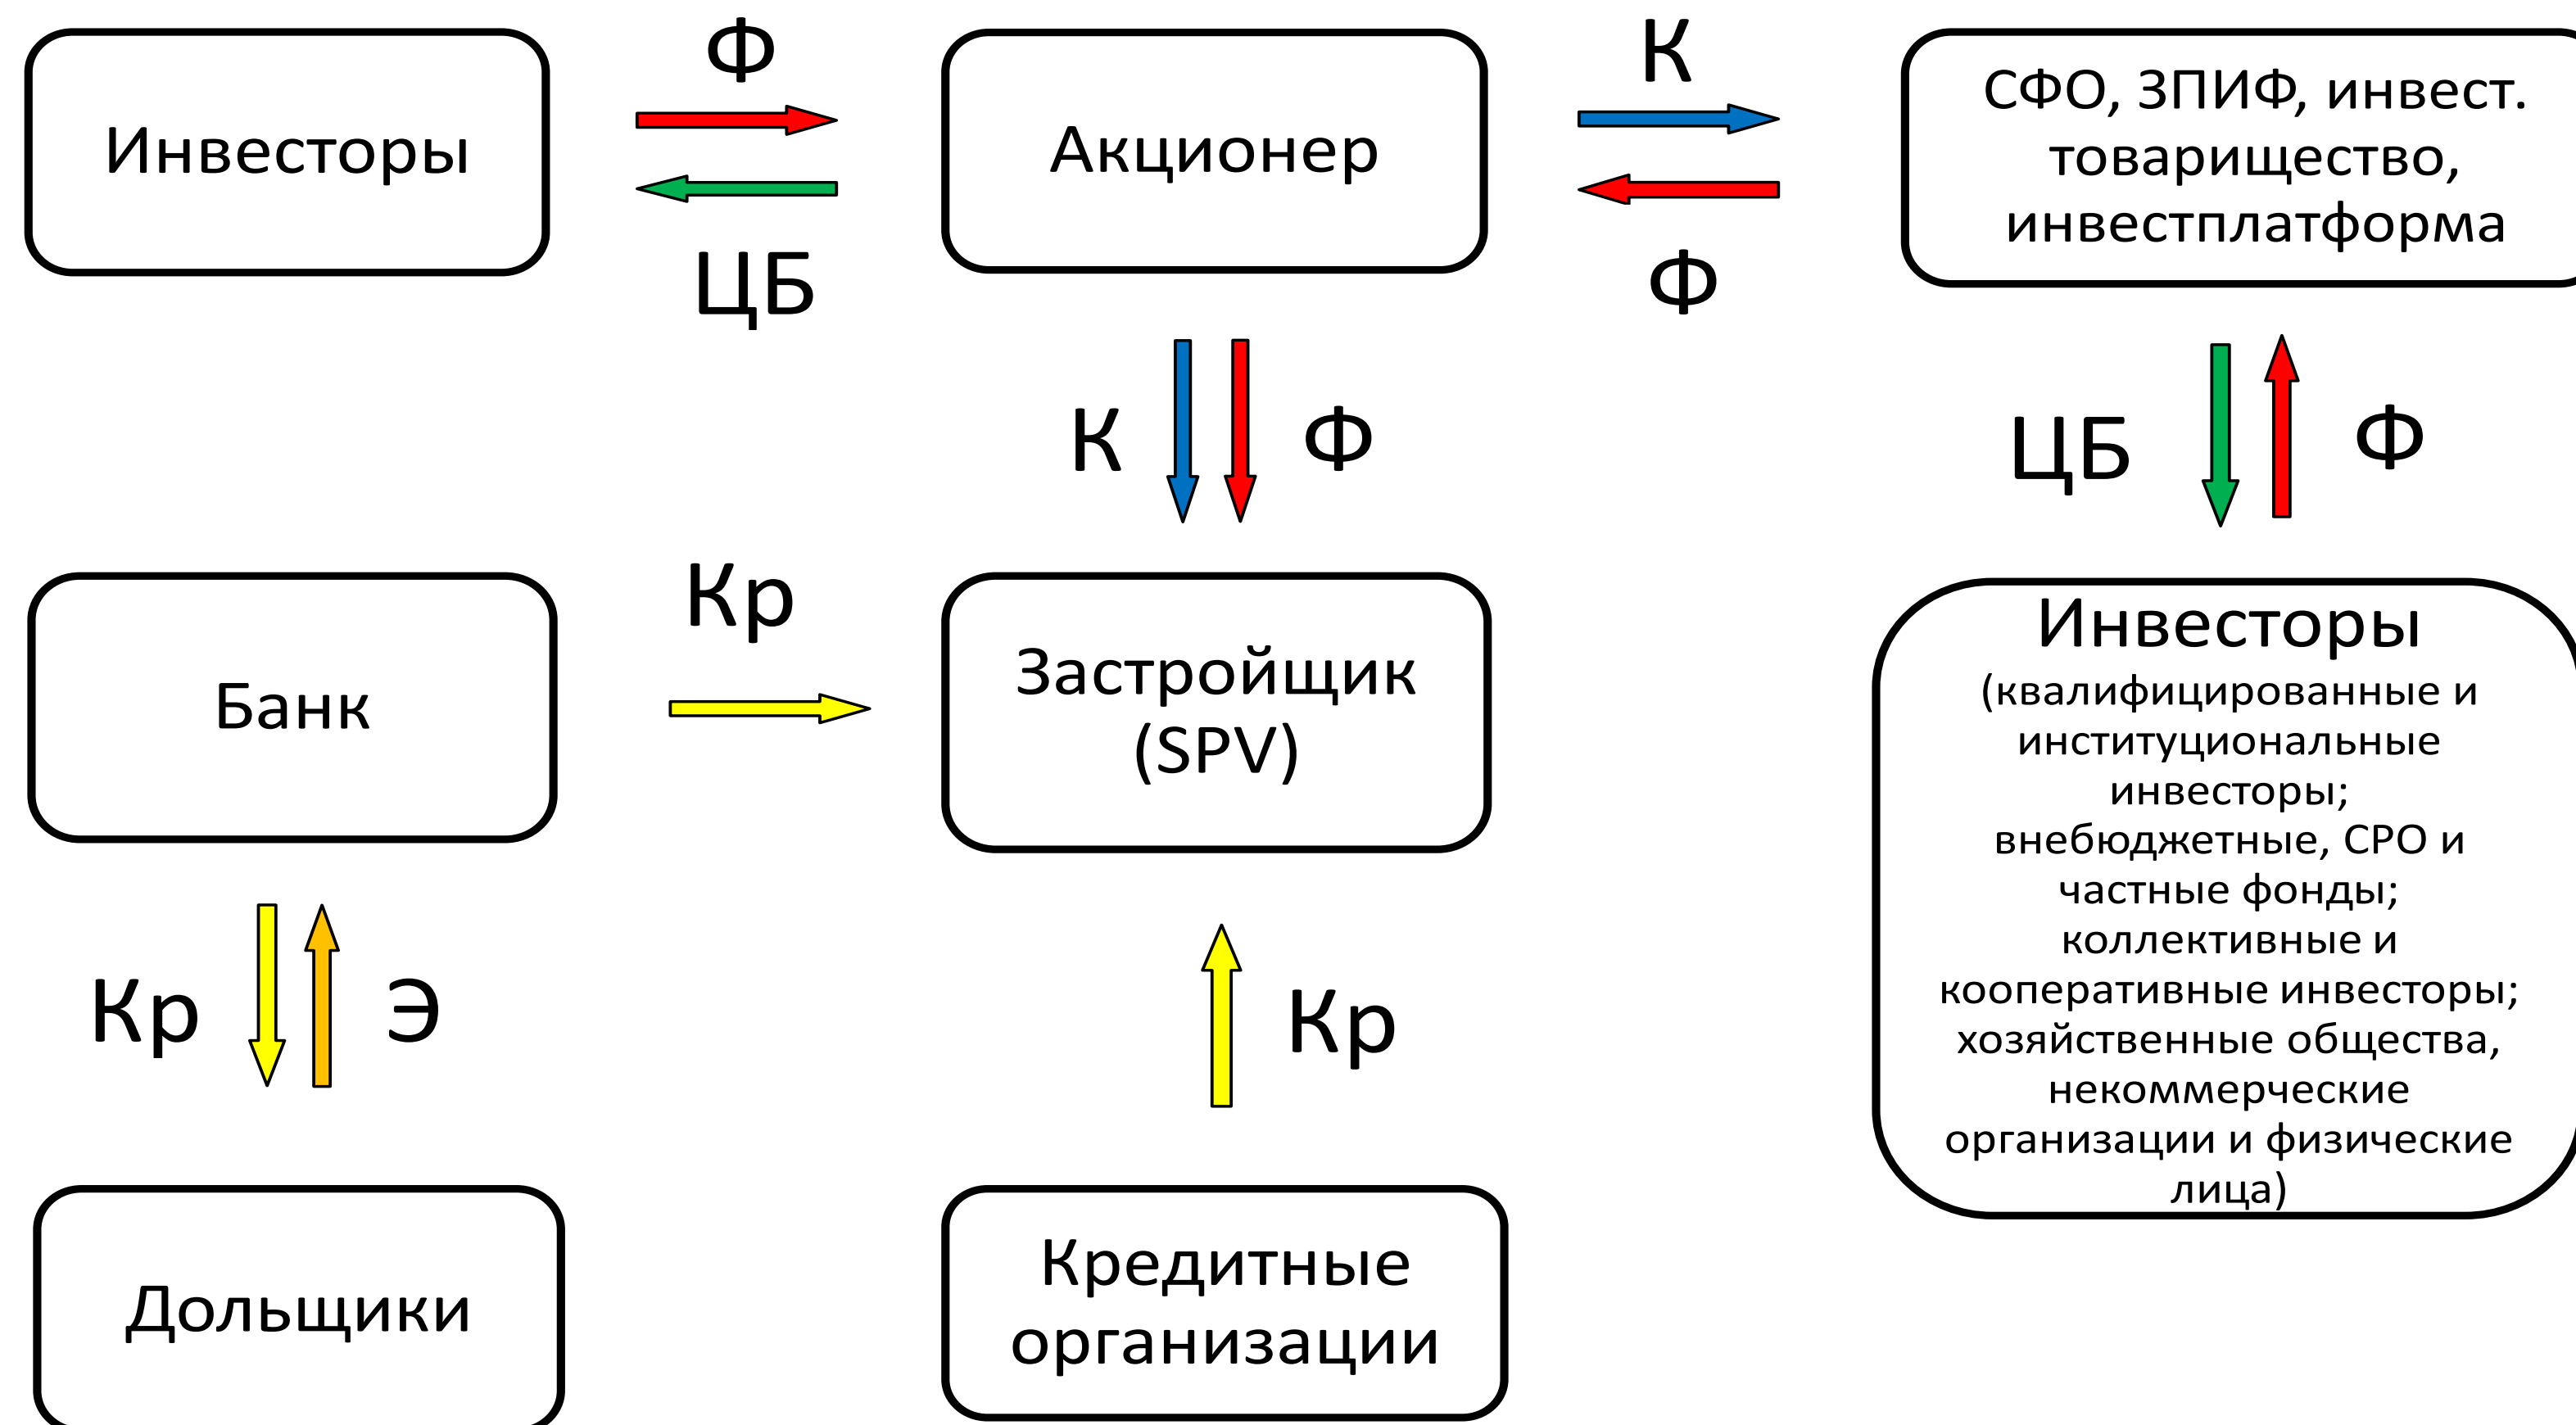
Инвесторы

Ф

ЦБ

Акционер

К

Ф

СФО, ЗПИФ, инвест. товарищество, инвестплатформа

К

Ф

ЦБ

Ф

Банк

Кр

Застройщик (SPV)

Инвесторы
(квалифицированные и институциональные инвесторы; внебюджетные, СРО и частные фонды; коллективные и кооперативные инвесторы; хозяйственные общества, некоммерческие организации и физические лица)

Кр

Э

Кр

Дольщики

Кредитные организации